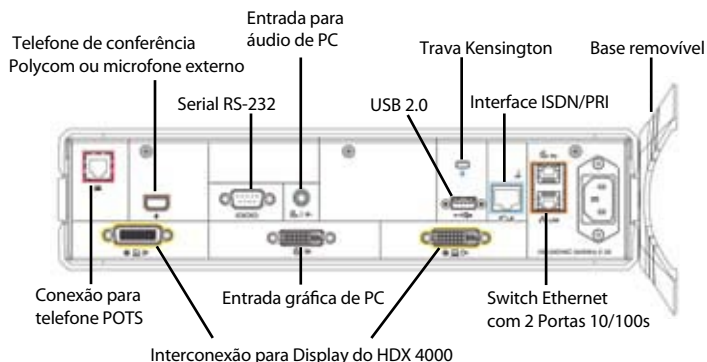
Entrada para áudio de PC

Telefone de conferência Polycom ou microfone externo

Trava Kensington

Base removível

Serial RS-232

USB 2.0

Interface ISDN/PRI

Conexão para telefone POTS

Entrada gráfica de PC

Switch Ethernet com 2 Portas 10/100s

Interconexão para Display do HDX 4000